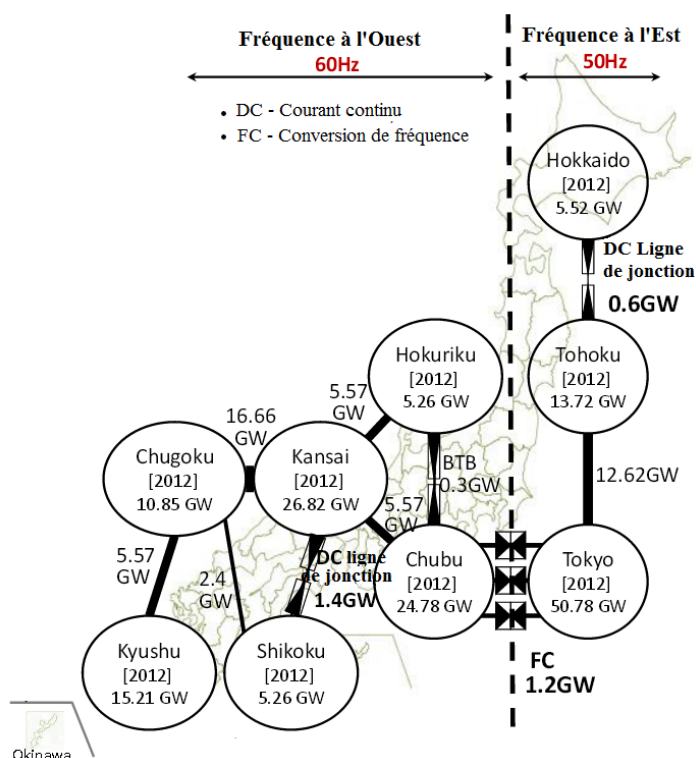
Fréquence à l'Ouest
60Hz

Fréquence à l'Est
50Hz

• DC - Courant continu
• FC - Conversion de fréquence

Hokkaido
[2012]
5.52 GW

DC Ligne de jonction
0.6GW

Tohoku
[2012]
13.72 GW

12.62GW

Hokuriku
[2012]
5.26 GW

5.57 GW

16.66 GW

BTB
0.3GW

Chugoku
[2012]
10.85 GW

Kansai
[2012]
26.82 GW

5.57 GW

Chubu
[2012]
24.78 GW

Tokyo
[2012]
50.78 GW

5.57 GW

2.4 GW

DC ligne de jonction
1.4GW

Kyushu
[2012]
15.21 GW

Shikoku
[2012]
5.26 GW

FC
1.2GW

Okinawa